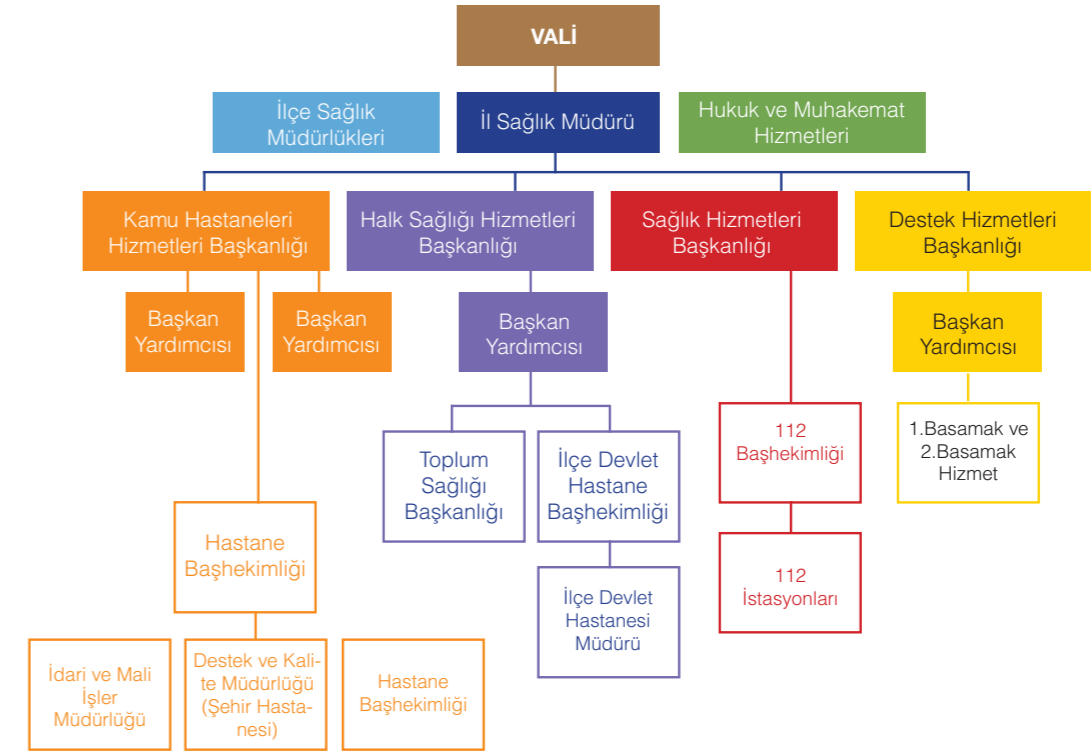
VALİ

İlçe Sağlık Müdürlükleri

İl Sağlık Müdürü

Hukuk ve Muhakemat Hizmetleri

Kamu Hastaneleri Hizmetleri Başkanlığı

Başkan Yardımcısı

Başkan Yardımcısı

Hastane Başhekimliği

İdari ve Mali İşler Müdürlüğü

Destek ve Kalite Müdürlüğü (Şehir Hastanesi)

Hastane Başhekimliği

Halk Sağlığı Hizmetleri Başkanlığı

Başkan Yardımcısı

Toplum Sağlığı Başkanlığı

İlçe Devlet Hastane Başhekimliği

İlçe Devlet Hastanesi Müdürü

Sağlık Hizmetleri Başkanlığı

112 Başhekimliği

112 İstasyonları

Destek Hizmetleri Başkanlığı

Başkan Yardımcısı

1.Basamak ve 2.Basamak Hizmet